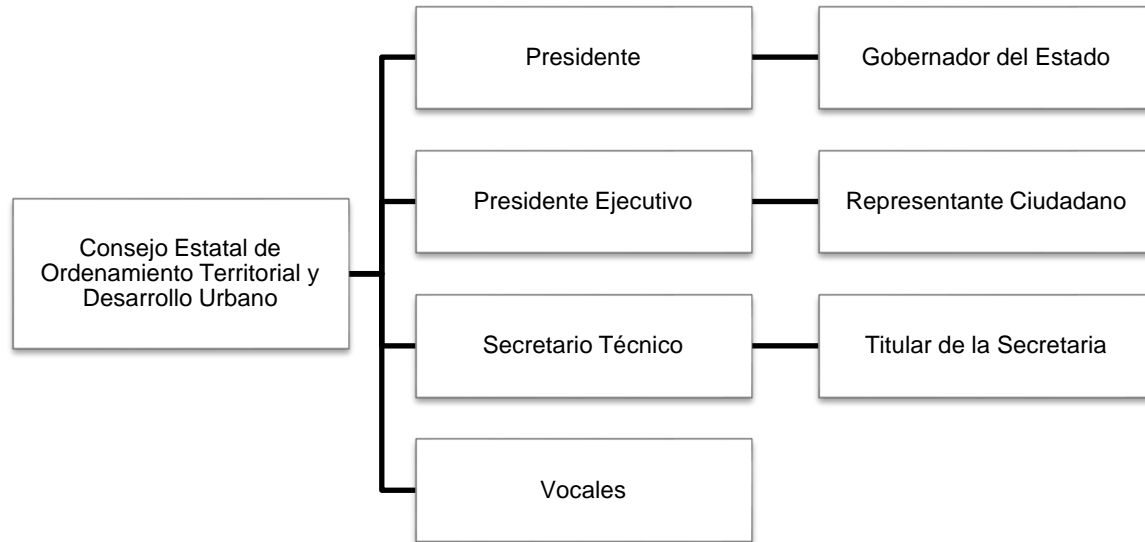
Consejo Estatal de Ordenamiento Territorial y Desarrollo Urbano

Presidente

Gobernador del Estado

Presidente Ejecutivo

Representante Ciudadano

Secretario Técnico

Titular de la Secretaria

Vocales